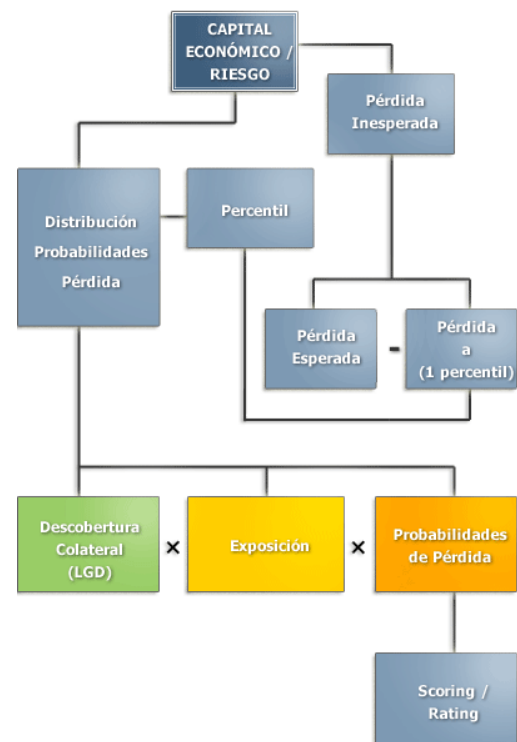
CAPITAL ECONÓMICO / RIESGO

Pérdida Inesperada

Distribución Probabilidades Pérdida

Percentil

Pérdida Esperada

-

Pérdida a (1 percentil)

Descobertura Colateral (LGD)

×

Exposición

×

Probabilidades de Pérdida

Scoring / Rating